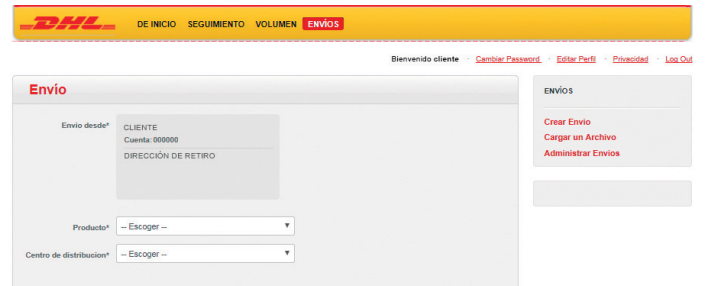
DHL

DE INICIO SEGUIMIENTO VOLUMEN ENVÍOS

Bienvenido cliente · Cambiar Password · Editar Perfil · Privacidad · Log Out

Envío

Envio desde*

CLIENTE
Cuenta: 000000
DIRECCIÓN DE RETIRO

Producto* -- Escoger --

Centro de distribucion* -- Escoger --

ENVÍOS

Crear Envio
Cargar un Archivo
Administrar Envios